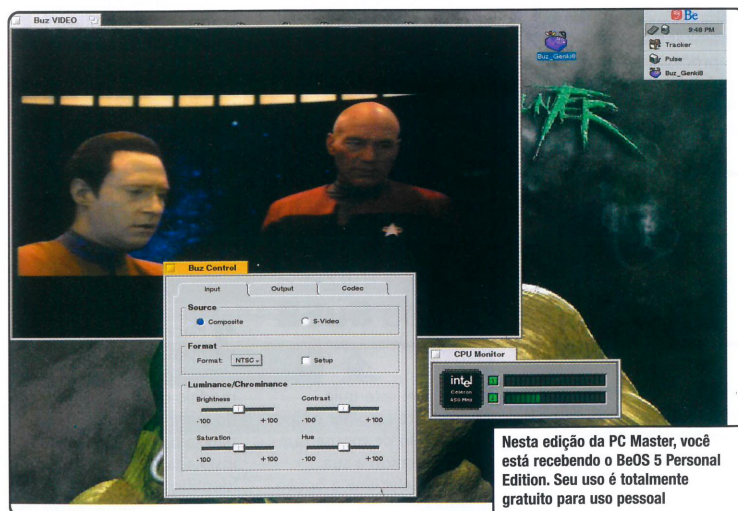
Buz VIDEO

Buz_Genki8

Be
9:48 PM
Tracker
Pulse
Buz_Genki8

Buz Control
Input
Output
Codec
Source
Composite
S-Video
Format
Format: NTSC
Setup
Luminance/Chrominance
Brightness
-100
+100
Contrast
-100
+100
Saturation
-100
+100
Hue
-100
+100

CPU Monitor
intel Celeron 450 MHz
1
2

Nesta edição da PC Master, você está recebendo o BeOS 5 Personal Edition. Seu uso é totalmente gratuito para uso pessoal